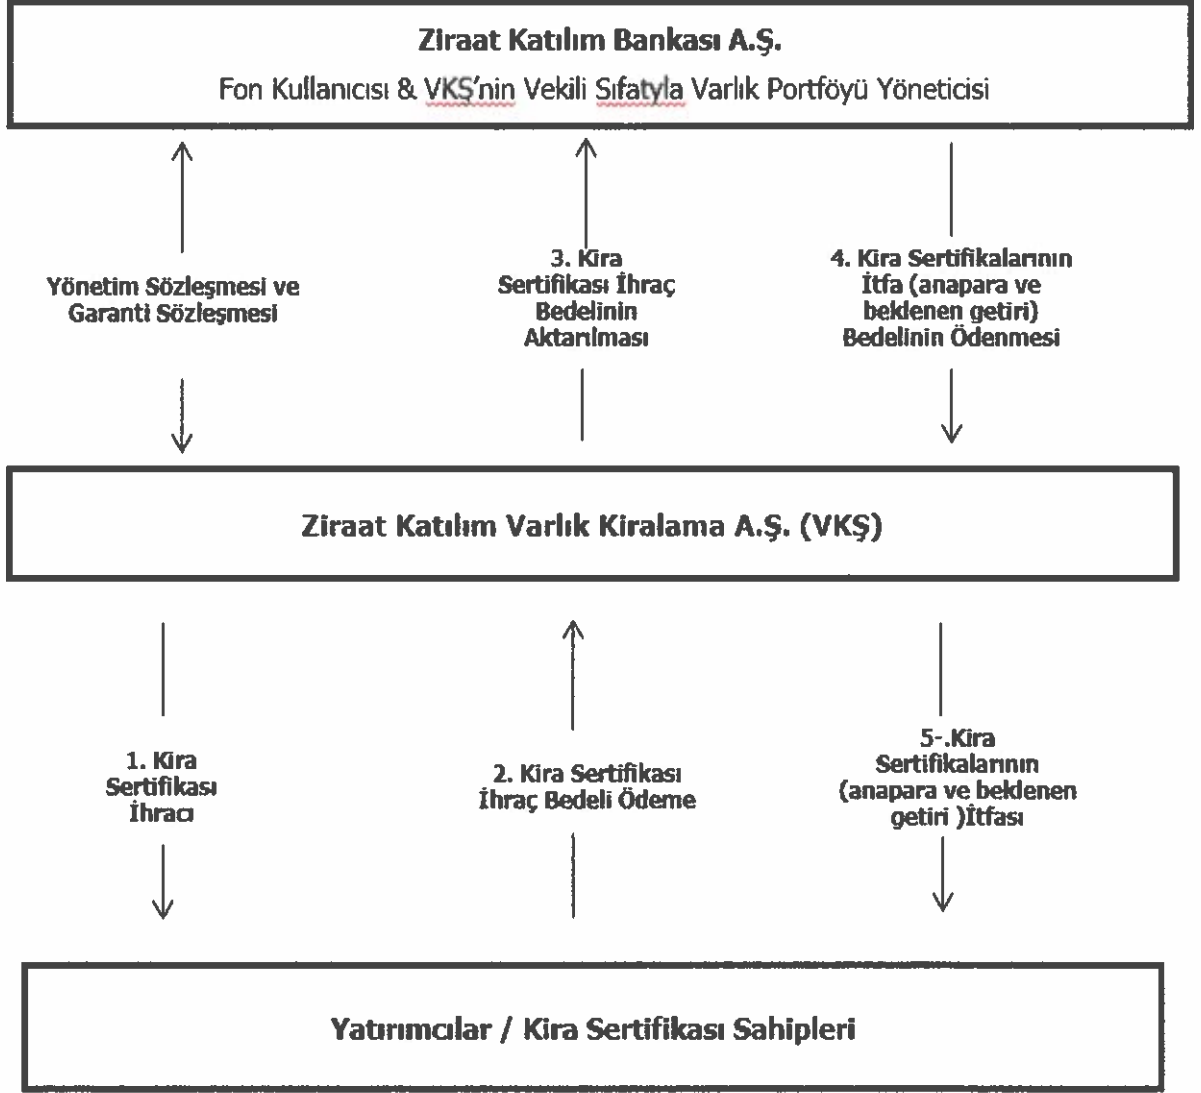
Ziraat Katılım Bankası A.Ş.

Fon Kullanıcısı & VKŞ'nin Vekili Sıfatyla Varlık Portföyü Yöneticisi

Yönetim Sözleşmesi ve Garanti Sözleşmesi

3. Kira Sertifikası İhraç Bedelinin Aktarılması

4. Kira Sertifikalarının İtfa (anapara ve beklenen getiri) Bedelinin Ödenmesi

Ziraat Katılım Varlık Kiralama A.Ş. (VKŞ)

1. Kira Sertifikası İhracı

2. Kira Sertifikası İhraç Bedeli Ödeme

5-.Kira Sertifikalarının (anapara ve beklenen getiri )İtfası

Yatırımcılar / Kira Sertifikası Sahipleri